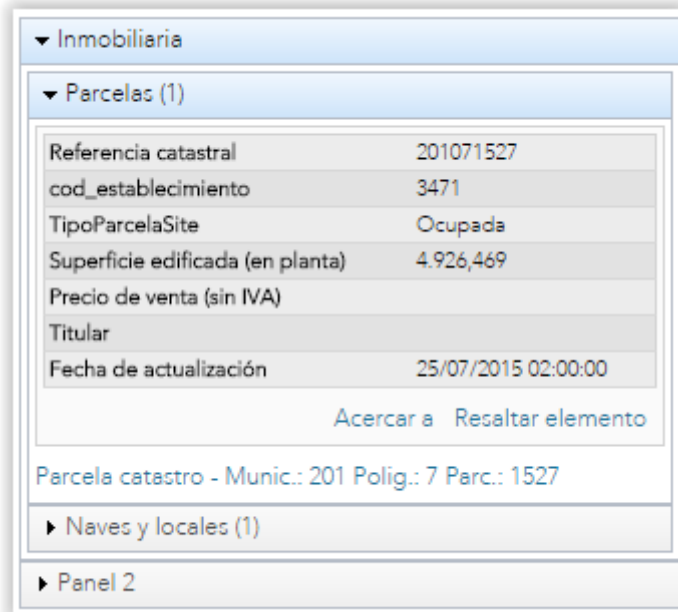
▾ Inmobiliaria

▾ Parcelas (1)

| | |
|---|---|
| Referencia catastral | 201071527 |
| cod_establecimiento | 3471 |
| TipoParcelaSite | Ocupada |
| Superficie edificada (en planta) | 4.926,469 |
| Precio de venta (sin IVA) | |
| Titular | |
| Fecha de actualización | 25/07/2015 02:00:00 |

Acercar a Resaltar elemento

Parcela catastro - Munic.: 201 Polig.: 7 Parc.: 1527

▸ Naves y locales (1)

▸ Panel 2